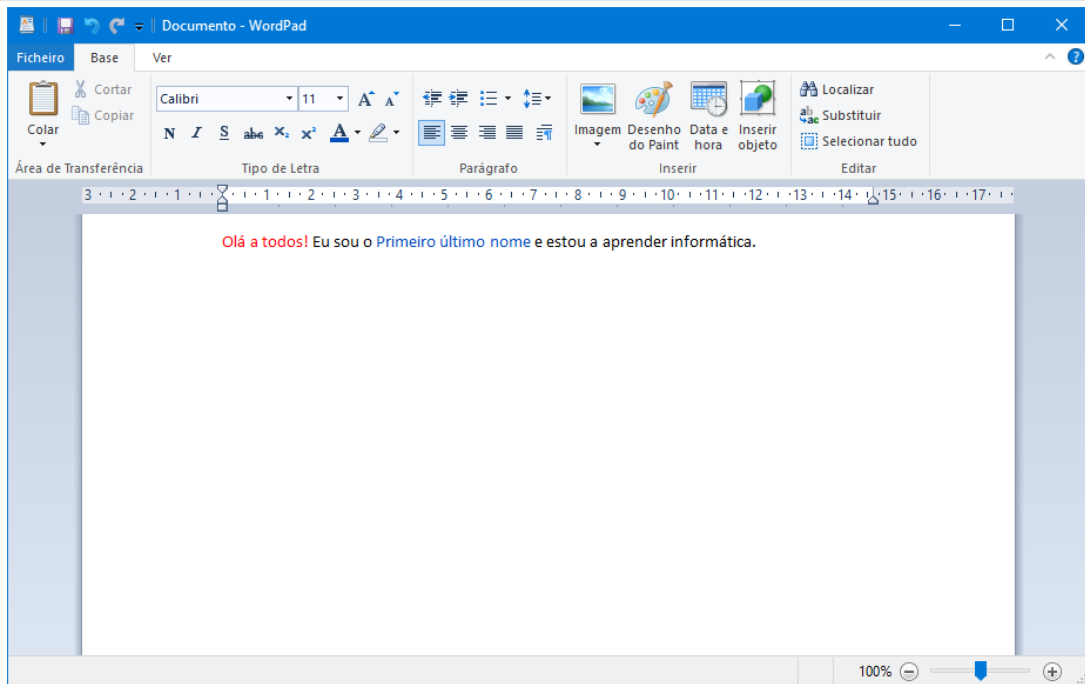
Documento - WordPad

Ficheiro Base Ver

Colar
Cortar
Copiar
Área de Transferência

Calibri 11
N I S abc $X_2$ $X^2$ A
Tipo de Letra

Parágrafo

Imagem
Desenho do Paint
Data e hora
Inserir objeto
Inserir

Localizar
Substituir
Selecionar tudo
Editar

3 · 2 · 1 · 1 · 2 · 3 · 4 · 5 · 6 · 7 · 8 · 9 · 10 · 11 · 12 · 13 · 14 · 15 · 16 · 17

Olá a todos! Eu sou o Primeiro último nome e estou a aprender informática.

100%